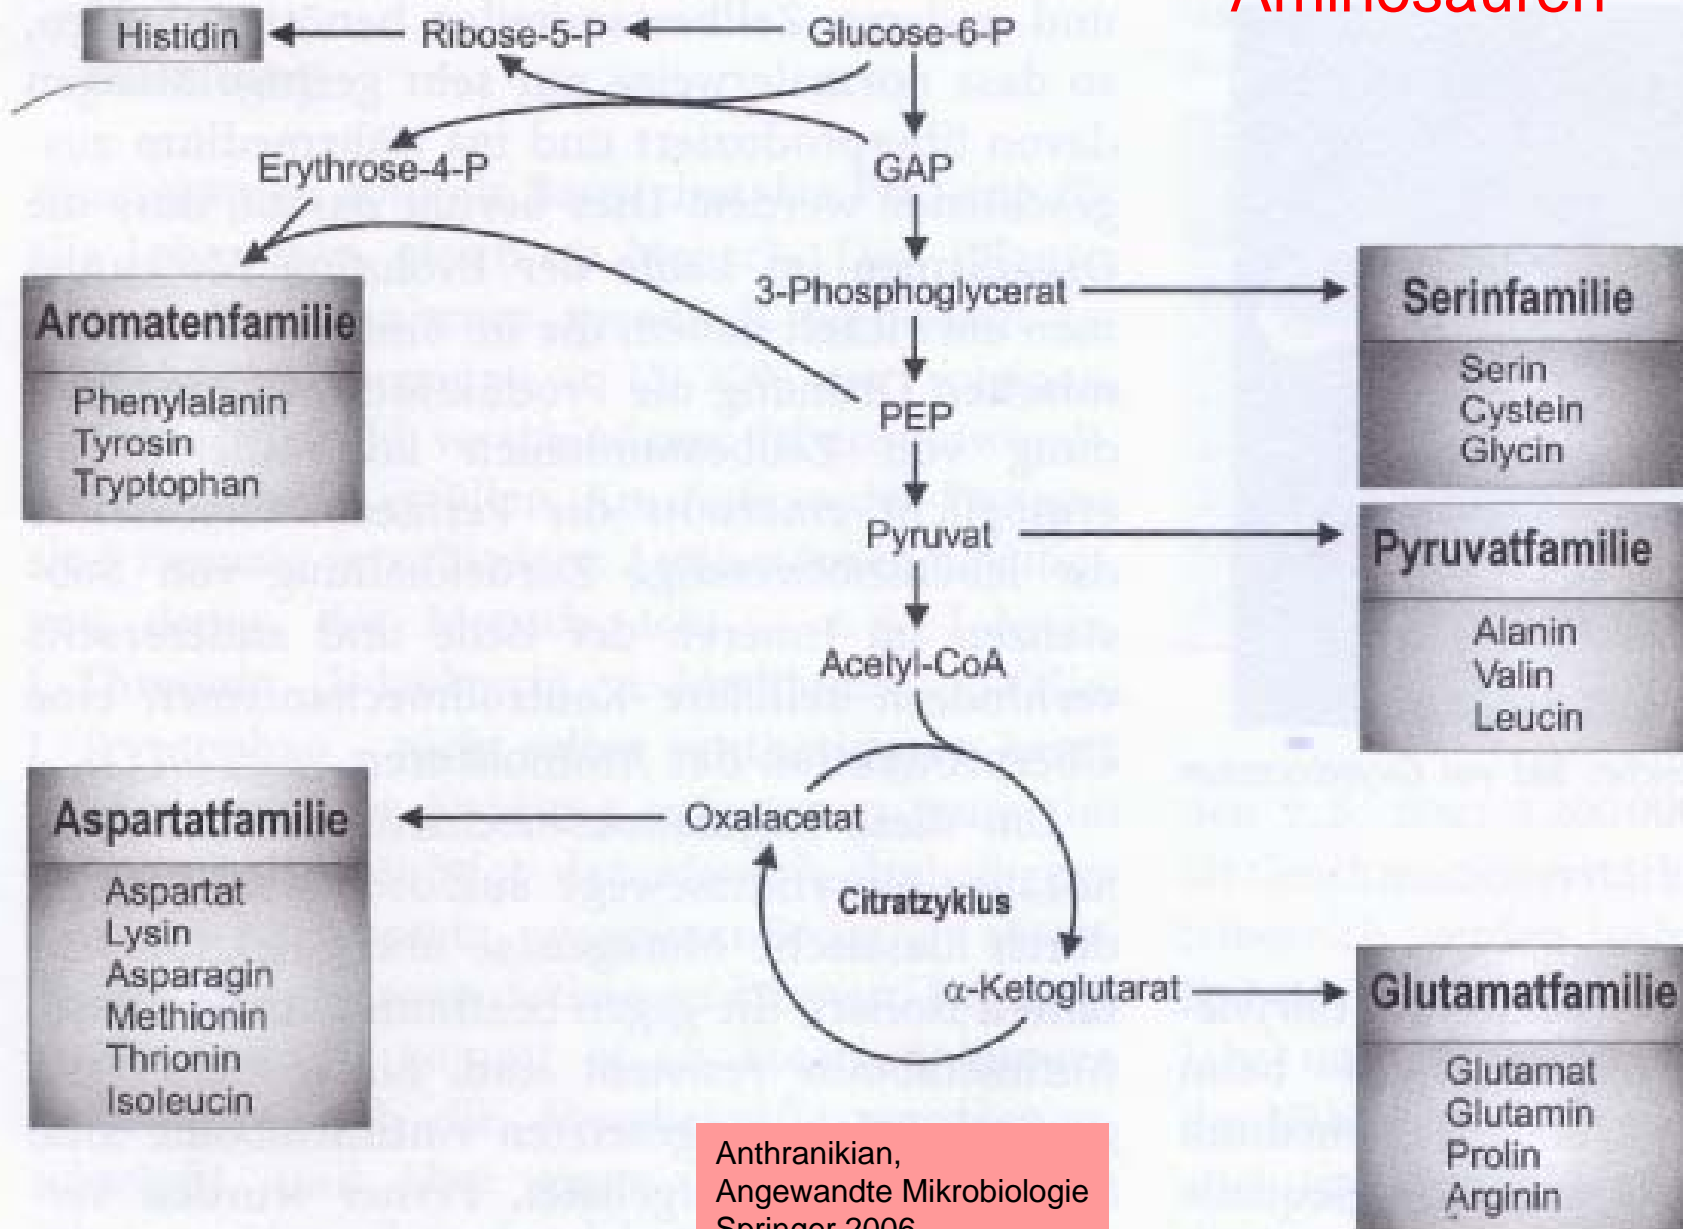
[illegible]

Histidin

Ribose-5-P

Glucose-6-P

Erythrose-4-P

GAP

3-Phosphoglycerat

Aromatenfamilie

Phenylalanin
Tyrosin
Tryptophan

PEP

Serinfamilie

Serin
Cystein
Glycin

Pyruvat

Pyruvatfamilie

Alanin
Valin
Leucin

Acetyl-CoA

Aspartatfamilie

Aspartat
Lysin
Asparagin
Methionin
Thrionin
Isoleucin

Oxalacetat

Citratzyklus

$\alpha$-Ketoglutarat

Glutamatfamilie

Glutamat
Glutamin
Prolin
Arginin

Anthranikian,
Angewandte Mikrobiologie
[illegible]